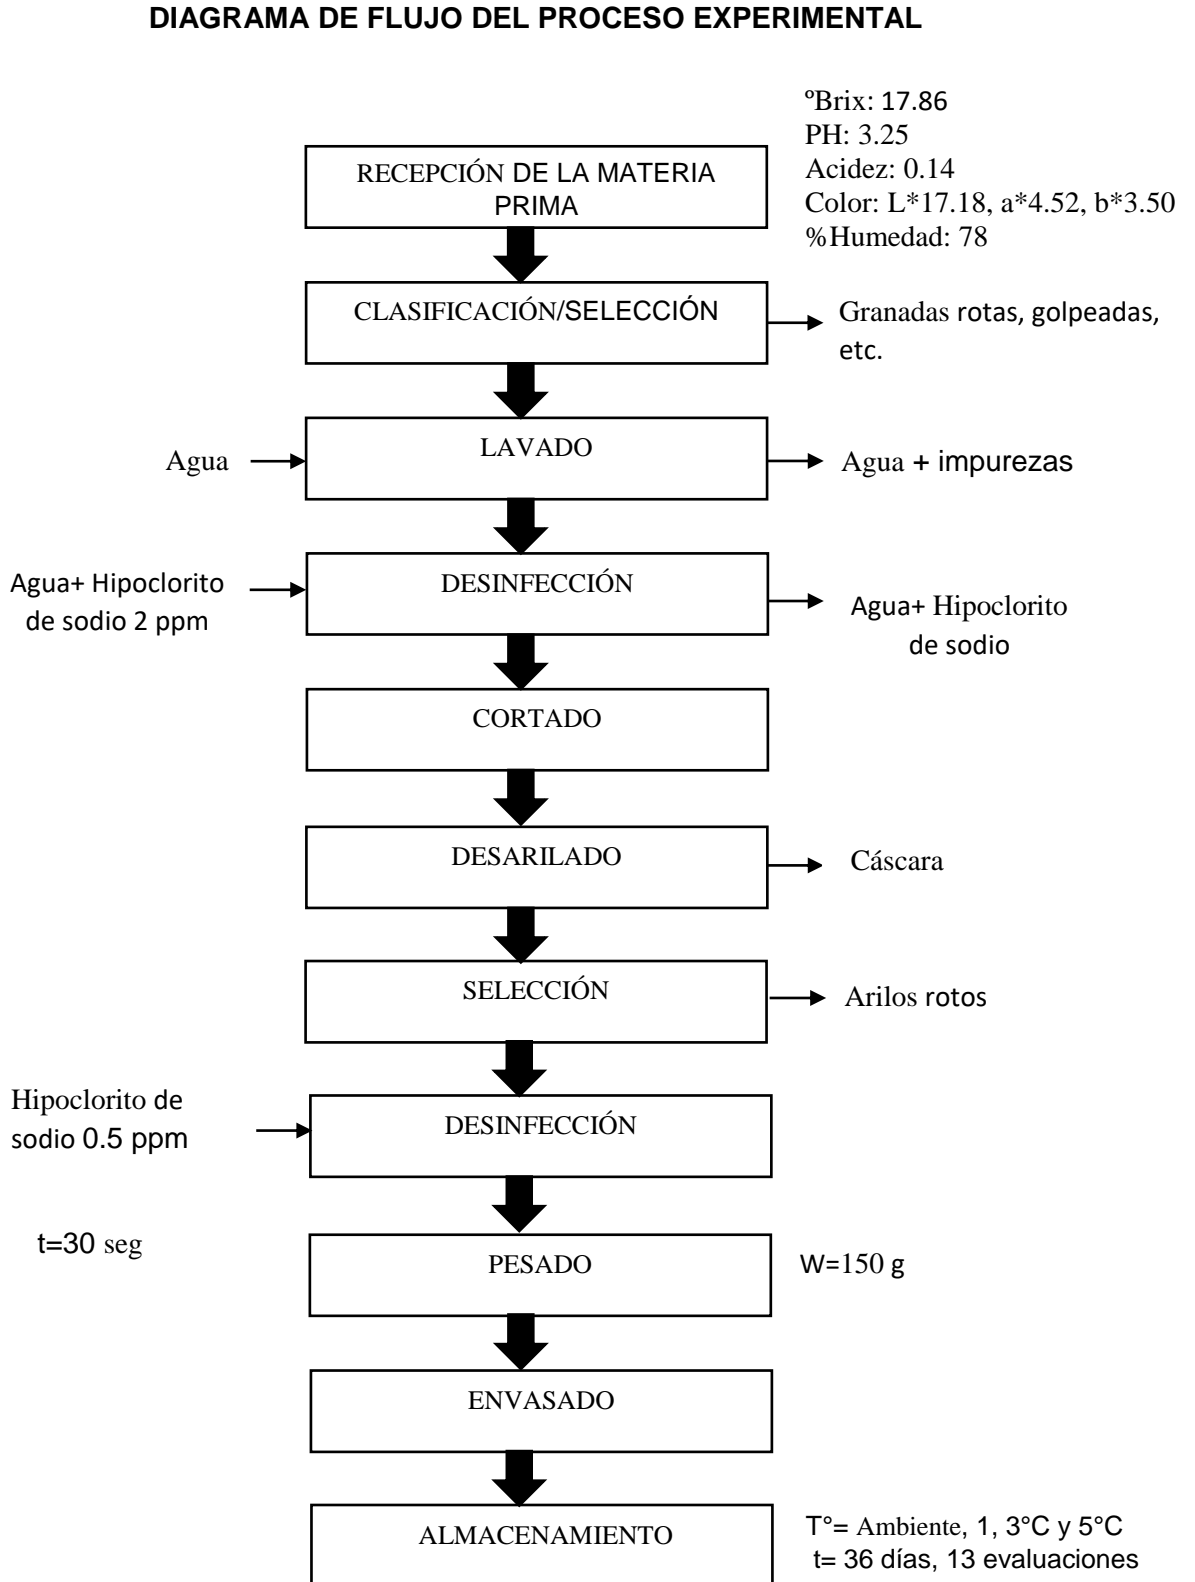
DIAGRAMA DE FLUJO DEL PROCESO EXPERIMENTAL

ºBrix: 17.86
PH: 3.25
Acidez: 0.14
Color: L*17.18, a*4.52, b*3.50
%Humedad: 78

RECEPCIÓN DE LA MATERIA PRIMA

CLASIFICACIÓN/SELECCIÓN

Granadas rotas, golpeadas, etc.

Agua

LAVADO

Agua + impurezas

Agua+ Hipoclorito de sodio 2 ppm

DESINFECCIÓN

Agua+ Hipoclorito de sodio

CORTADO

DESARILADO

Cáscara

SELECCIÓN

Arilos rotos

Hipoclorito de sodio 0.5 ppm

DESINFECCIÓN

t=30 seg

PESADO

W=150 g

ENVASADO

ALMACENAMIENTO

T°= Ambiente, 1, 3°C y 5°C
t= 36 días, 13 evaluaciones